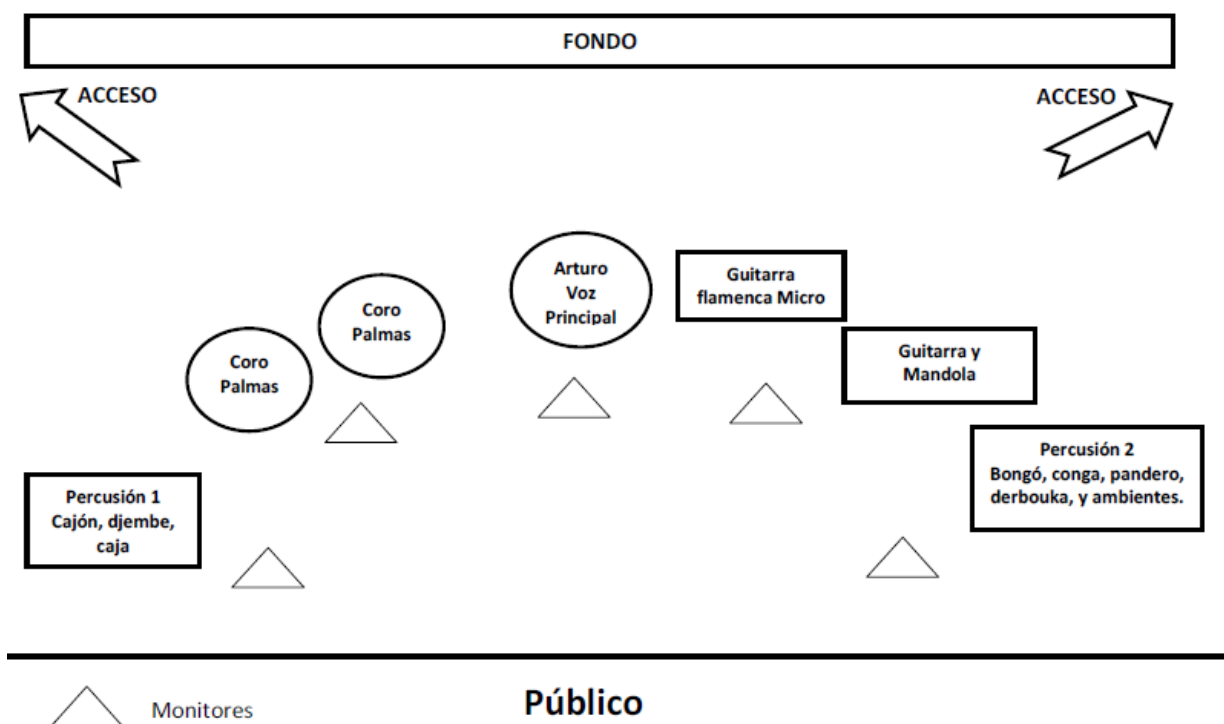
FONDO

ACCESO

ACCESO

Arturo
Voz
Principal

Guitarra
flamenca Micro

Coro
Palmas

Coro
Palmas

Guitarra y
Mandola

Percusión 2
Bongó, conga, pandero, derbouka, y ambientes.

Percusión 1
Cajón, djembe, caja

Monitores

Público